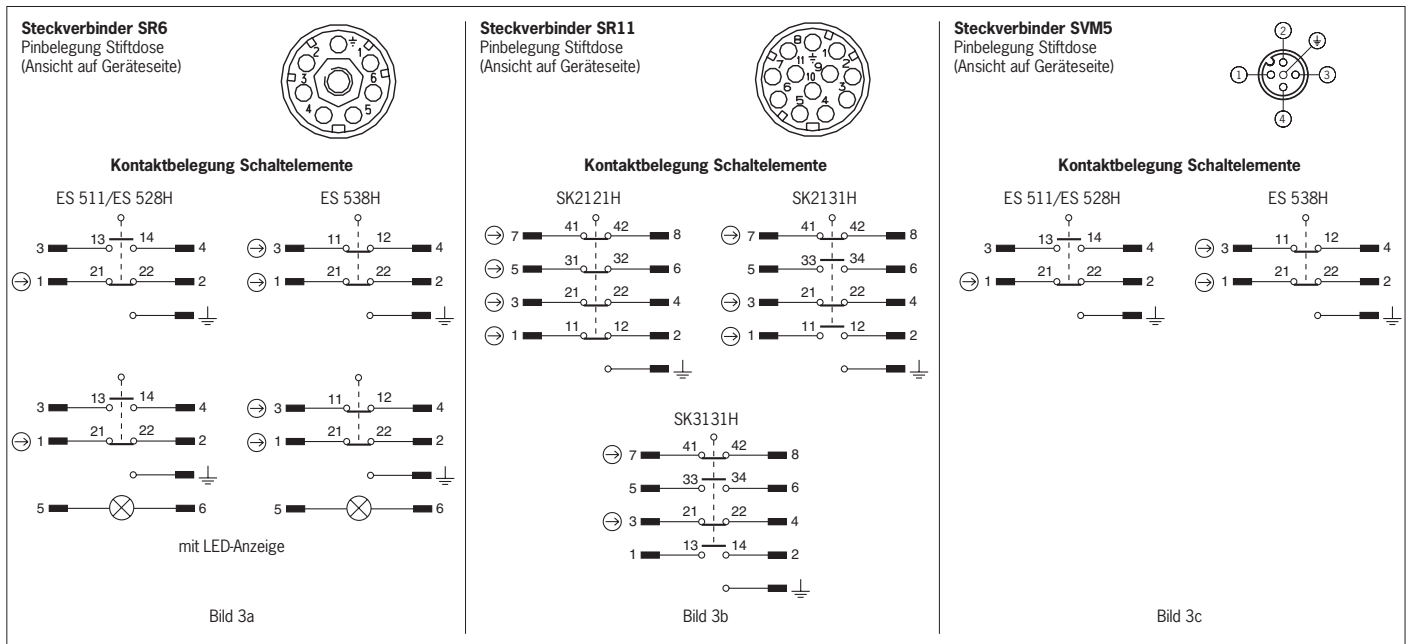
**Steckverbinder SR6**
Pinbelegung Stiftdose
(Ansicht auf Geräteseite)

2 1 3 6 4 5

**Kontaktbelegung Schaltelemente**

ES 511/ES 528H
3 13 14 4
1 21 22 2

ES 538H
3 11 12 4
1 21 22 2

3 13 14 4
1 21 22 2
5 6

3 11 12 4
1 21 22 2
5 6

mit LED-Anzeige

Bild 3a

**Steckverbinder SR11**
Pinbelegung Stiftdose
(Ansicht auf Geräteseite)

8 1 7 11 9 2 10 6 3 5 4

**Kontaktbelegung Schaltelemente**

SK2121H
7 41 42 8
5 31 32 6
3 21 22 4
1 11 12 2

SK2131H
7 41 42 8
5 33 34 6
3 21 22 4
1 11 12 2

SK3131H
7 41 42 8
5 33 34 6
3 21 22 4
1 13 14 2

Bild 3b

**Steckverbinder SVM5**
Pinbelegung Stiftdose
(Ansicht auf Geräteseite)

2 1 3 4

**Kontaktbelegung Schaltelemente**

ES 511/ES 528H
3 13 14 4
1 21 22 2

ES 538H
3 11 12 4
1 21 22 2

Bild 3c